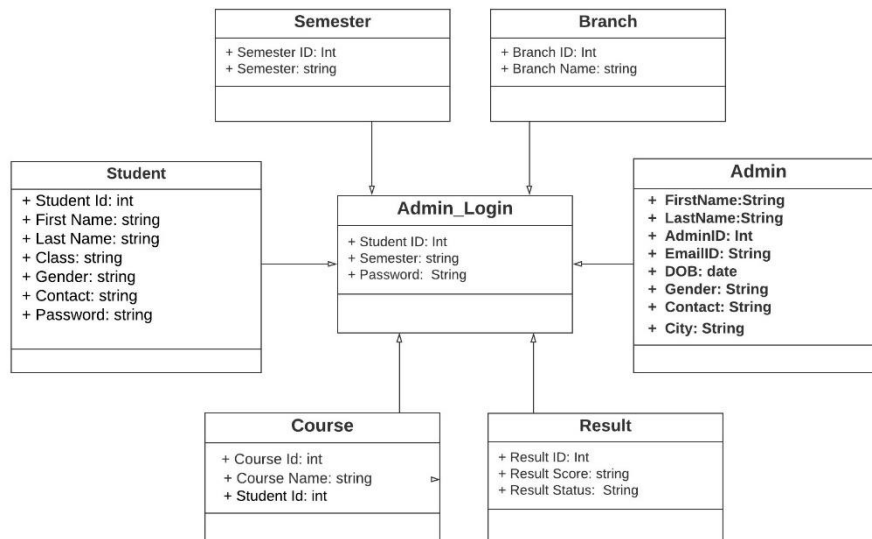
Semester

+ Semester ID: Int
+ Semester: string

Branch

+ Branch ID: Int
+ Branch Name: string

Student

+ Student Id: int
+ First Name: string
+ Last Name: string
+ Class: string
+ Gender: string
+ Contact: string
+ Password: string

Admin_Login

+ Student ID: Int
+ Semester: string
+ Password: String

Admin

+ FirstName:String
+ LastName:String
+ AdminID: Int
+ EmailID: String
+ DOB: date
+ Gender: String
+ Contact: String
+ City: String

Course

+ Course Id: int
+ Course Name: string
+ Student Id: int

Result

+ Result ID: Int
+ Result Score: string
+ Result Status: String